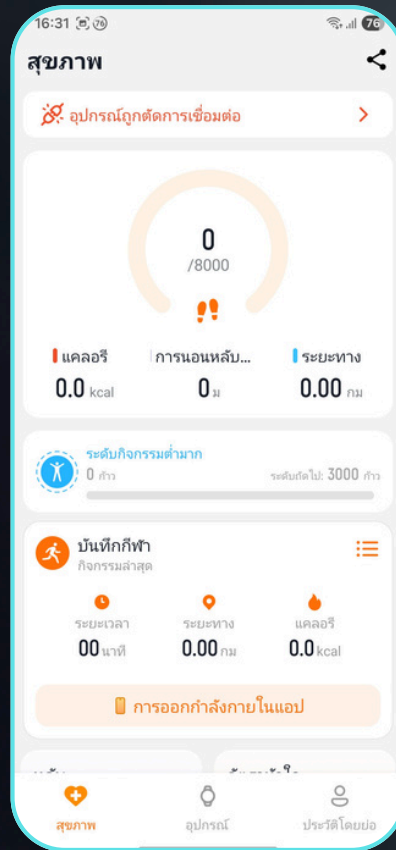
16:31
76

สุขภาพ

อุปกรณ์ถูกตัดการเชื่อมต่อ

0
/8000

แคลอรี
0.0 kcal

การนอนหลับ...
0 ม

ระยะทาง
0.00 กม

ระดับกิจกรรมต่ำมาก
0 ก้าว
ระดับถัดไป: 3000 ก้าว

บันทึกกีฬา
กิจกรรมล่าสุด

ระยะเวลา
00 นาที

ระยะทาง
0.00 กม

แคลอรี
0.0 kcal

การออกกำลังกายในแอป

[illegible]

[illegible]

สุขภาพ

อุปกรณ์

ประวัติโดยย่อ